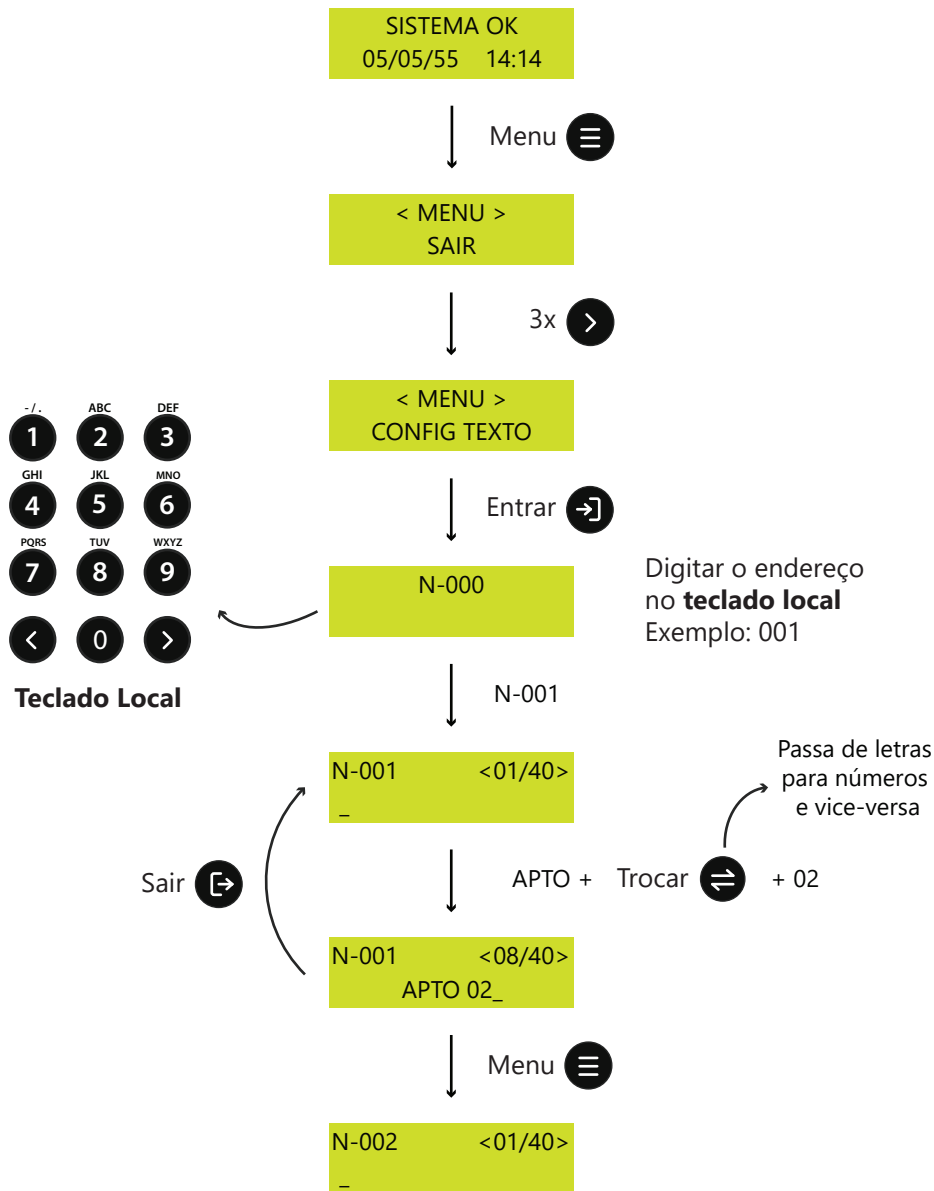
SISTEMA OK
05/05/55 14:14

Menu

< MENU >
SAIR

3x

< MENU >
CONFIG TEXTO

- / .
1
ABC
2
DEF
3
GHI
4
JKL
5
MNO
6
PQRS
7
TUV
8
WXYZ
9
0

Teclado Local

Entrar

N-000

Digitar o endereço no **teclado local**
Exemplo: 001

N-001

N-001 <01/40>
_

Passa de letras para números e vice-versa

Sair

APTO + Trocar + 02

N-001 <08/40>
APTO 02_

Menu

N-002 <01/40>
_